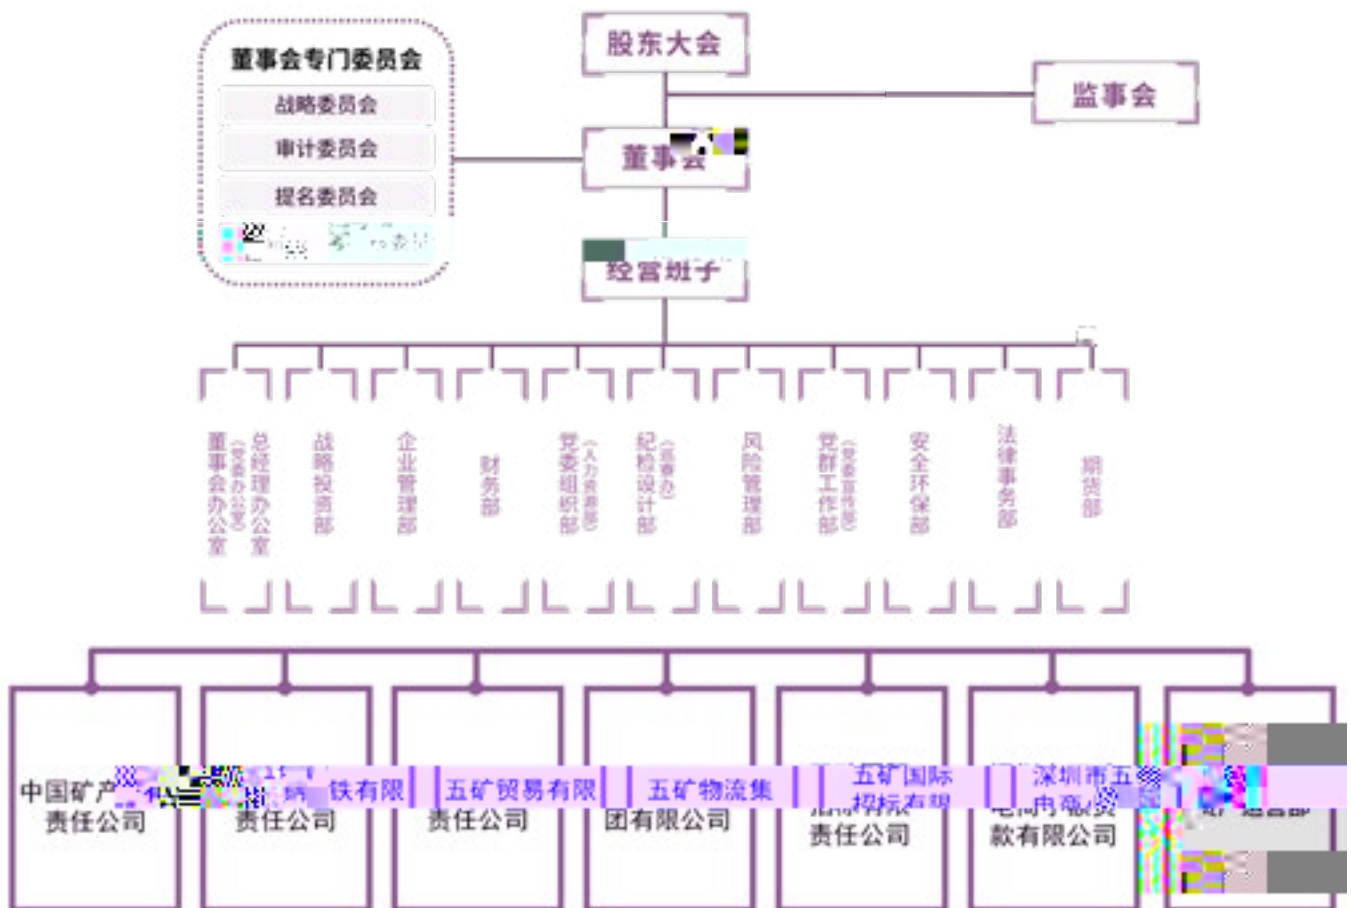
股东大会

监事会

董事会专门委员会
战略委员会
审计委员会
提名委员会
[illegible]

董事会

经营班子

董事会办公室
总经理办公室（党委办公室）
战略投资部
企业管理部
财务部
党委组织部（人力资源部）
纪检设计部（监事办）
风险管理部
党群工作部（党委宣传部）
安全环保部
法律事务部
期货部

中国矿产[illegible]责任公司
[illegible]铁有限责任公司
五矿贸易有限责任公司
五矿物流集团有限公司
五矿国际招标有限责任公司
深圳市五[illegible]电商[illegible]款有限公司
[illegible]